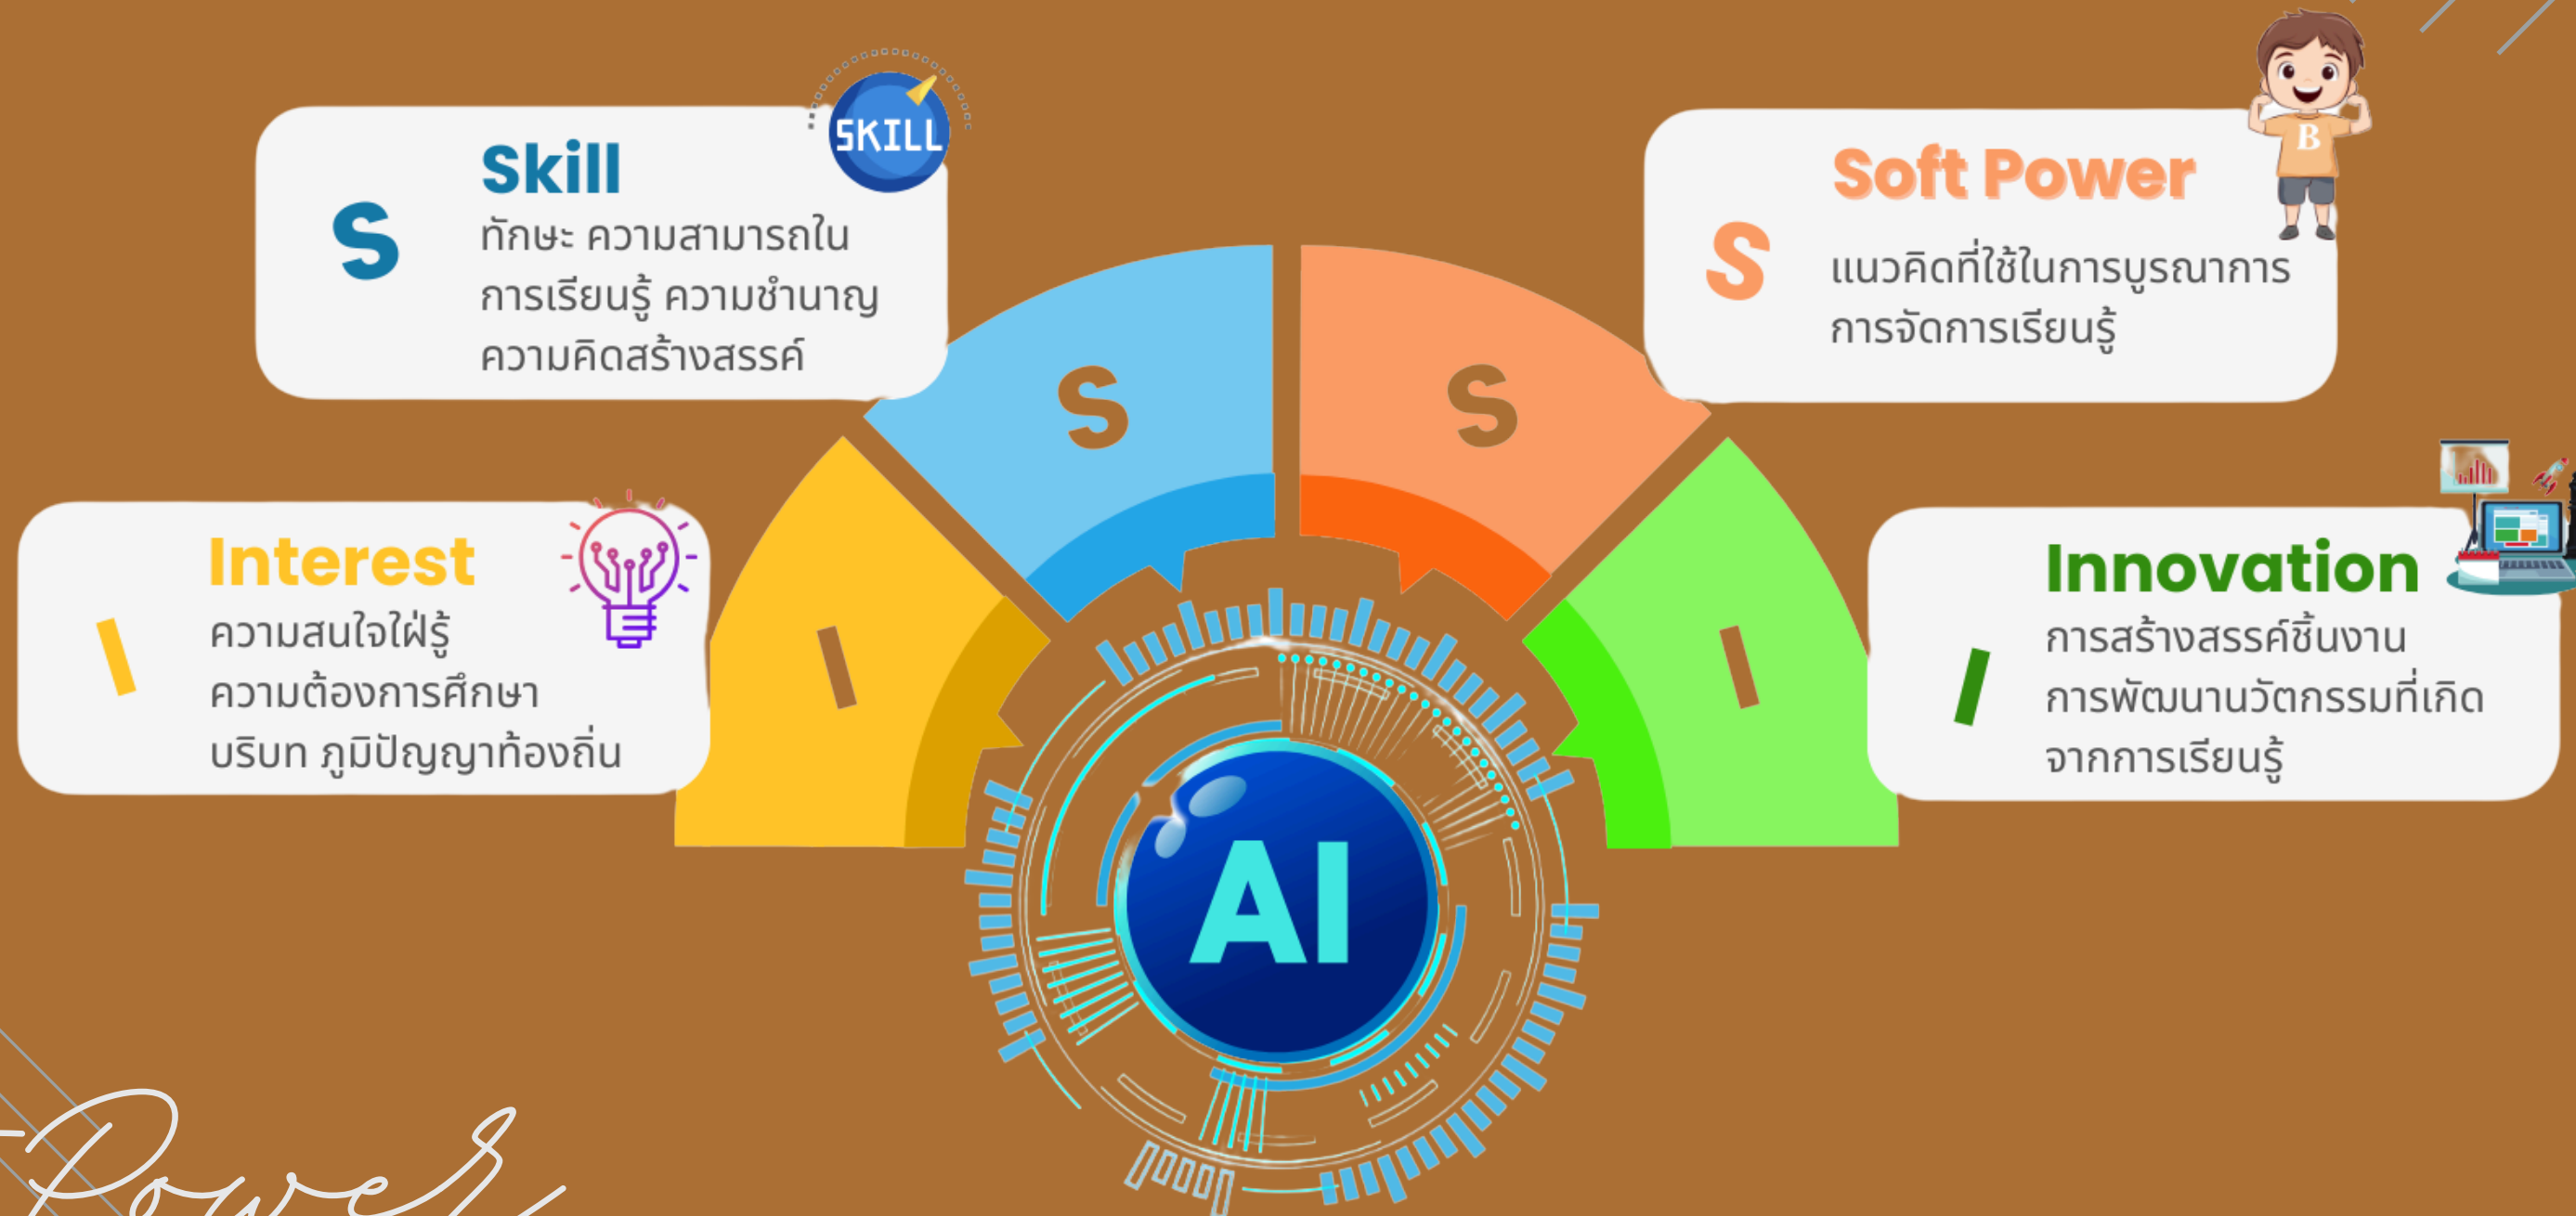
S

Skill

SKILL

ทักษะ ความสามารถใน การเรียนรู้ ความชำนาญ ความคิดสร้างสรรค์

S

Soft Power

B

แนวคิดที่ใช้ในการบูรณาการ การจัดการเรียนรู้

S

S

I

Interest

ความสนใจใฝ่รู้ ความต้องการศึกษา บริบท ภูมิปัญญาท้องถิ่น

I

I

I

Innovation

การสร้างสรรค์ชิ้นงาน การพัฒนานวัตกรรมที่เกิด จากการเรียนรู้

AI

Power